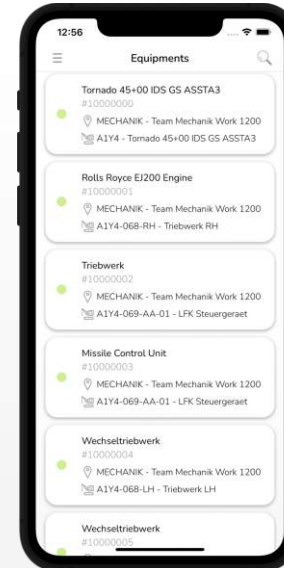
12:56

Equipments

Tornado 45+00 IDS GS ASSTA3
#10000000
MECHANIK - Team Mechanik Work 1200
A1Y4 - Tornado 45+00 IDS GS ASSTA3

Rolls Royce EJ200 Engine
#10000001
MECHANIK - Team Mechanik Work 1200
A1Y4-068-RH - Triebwerk RH

Triebwerk
#10000002
MECHANIK - Team Mechanik Work 1200
A1Y4-069-AA-01 - LFK Steuergeraet

Missile Control Unit
#10000003
MECHANIK - Team Mechanik Work 1200
A1Y4-069-AA-01 - LFK Steuergeraet

Wechseltriebwerk
#10000004
MECHANIK - Team Mechanik Work 1200
A1Y4-068-LH - Triebwerk LH

Wechseltriebwerk
#10000005